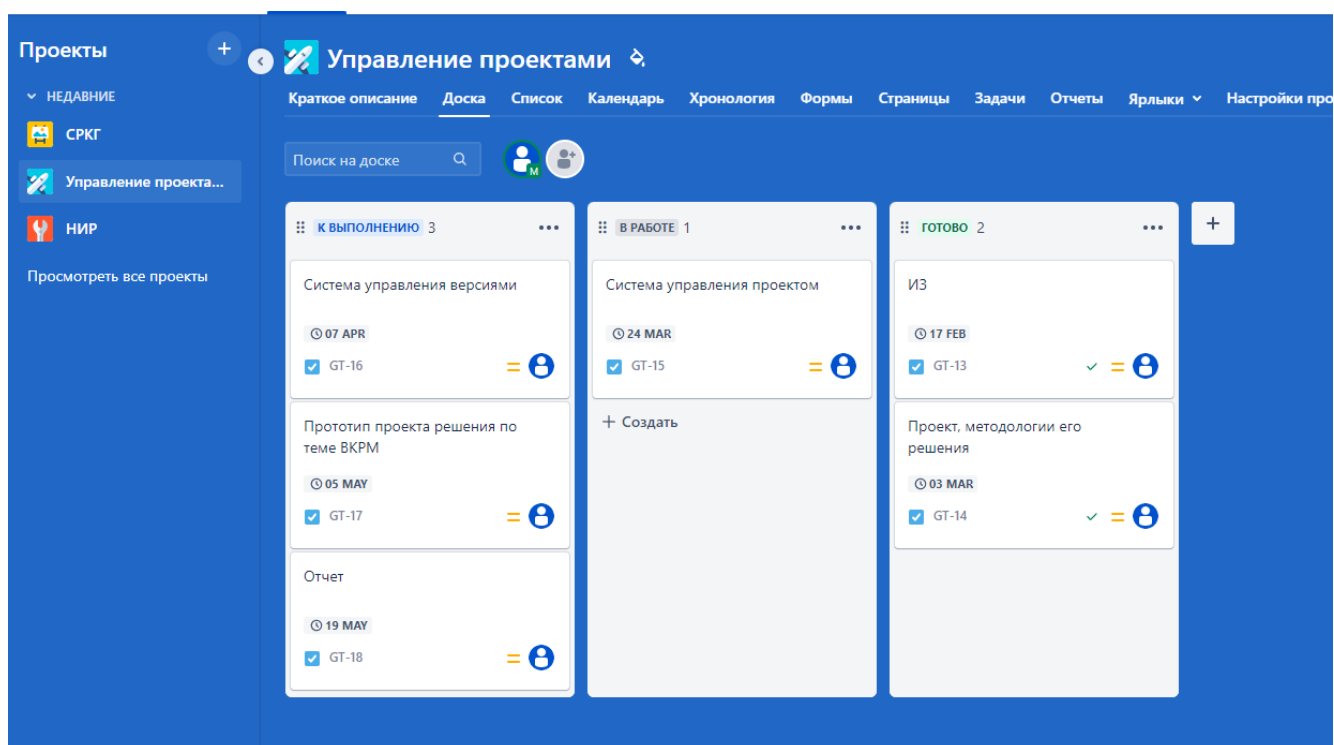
Проекты +

НЕДАВНИЕ

СРКГ

Управление проекта...

НИР

Просмотреть все проекты

Управление проектами

Краткое описание Доска Список Календарь Хронология Формы Страницы Задачи Отчеты Ярлыки Настройки про

Поиск на доске

M

К ВЫПОЛНЕНИЮ 3

Система управления версиями

07 APR

GT-16

Прототип проекта решения по теме ВКРМ

05 MAY

GT-17

Отчет

19 MAY

GT-18

В РАБОТЕ 1

Система управления проектом

24 MAR

GT-15

+ Создать

ГОТОВО 2

ИЗ

17 FEB

GT-13

Проект, методологии его решения

03 MAR

GT-14

+